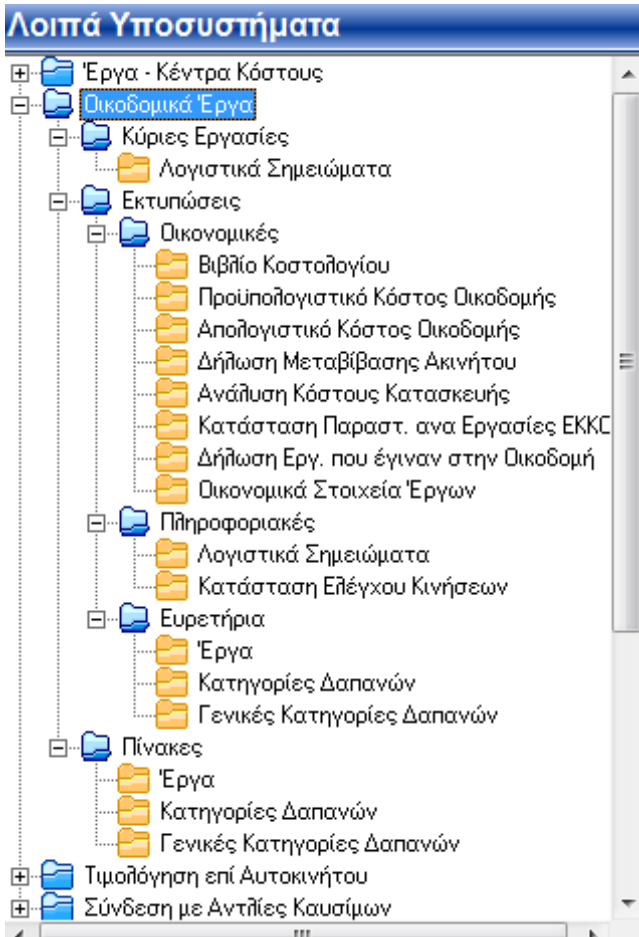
Λοιπά Υποσυστήματα

Έργα - Κέντρα Κόστους
Οικοδομικά Έργα
Κύριες Εργασίες
Λογιστικά Σημειώματα
Εκτυπώσεις
Οικονομικές
Βιβλίο Κοστολογίου
Προϋπολογιστικό Κόστος Οικοδομής
Απολογιστικό Κόστος Οικοδομής
Δήλωση Μεταβίβασης Ακινήτου
Ανάλυση Κόστους Κατασκευής
Κατάσταση Παραστ. ανα Εργασίες ΕΚΚΟ
Δήλωση Εργ. που έγιναν στην Οικοδομή
Οικονομικά Στοιχεία Έργων
Πληροφοριακές
Λογιστικά Σημειώματα
Κατάσταση Ελέγχου Κινήσεων
Ευρετήρια
Έργα
Κατηγορίες Δαπανών
Γενικές Κατηγορίες Δαπανών
Πίνακες
Έργα
Κατηγορίες Δαπανών
Γενικές Κατηγορίες Δαπανών
Τιμολόγηση επί Αυτοκινήτου
Σύνδεση με Αντλίες Καυσίμων